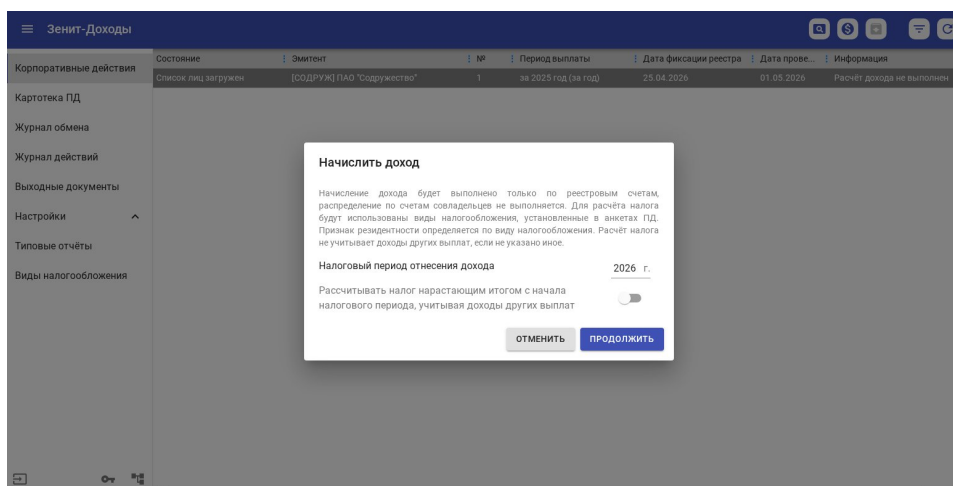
Зенит-Доходы

Корпоративные действия
Картотека ПД
Журнал обмена
Журнал действий
Выходные документы
Настройки
Типовые отчёты
Виды налогообложения

| Состояние | Эмитент | № | Период выплаты | Дата фиксации реестра | Дата прове... | Информация |
|---|---|---|---|---|---|---|
| Список лиц загружен | [СОДРУЖ] ПАО "Содружество" | 1 | за 2025 год (за год) | 25.04.2026 | 01.05.2026 | Расчёт дохода не выполнен |

Начислить доход

Начисление дохода будет выполнено только по реестровым счетам, распределение по счетам совладельцев не выполняется. Для расчёта налога будут использованы виды налогообложения, установленные в анкетах ПД. Признак резидентности определяется по виду налогообложения. Расчёт налога не учитывает доходы других выплат, если не указано иное.

Налоговый период отнесения дохода
2026 г.

Рассчитывать налог нарастающим итогом с начала налогового периода, учитывая доходы других выплат

ОТМЕНИТЬ
ПРОДОЛЖИТЬ